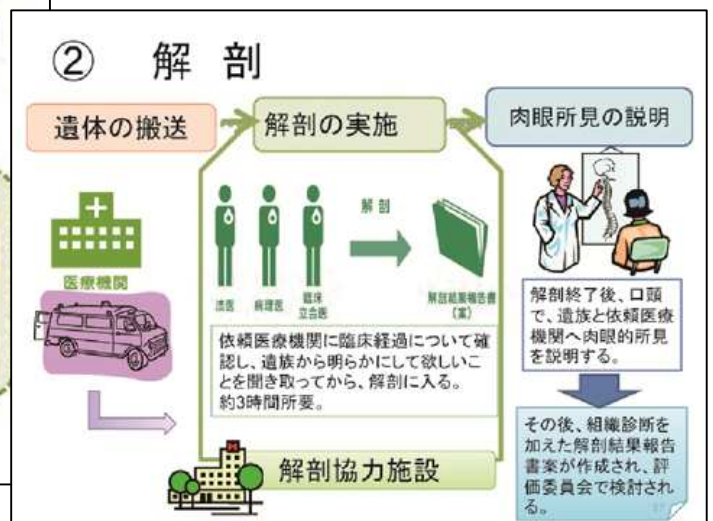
② 解 剖

遺体の搬送

解剖の実施

肉眼所見の説明

医療機関

法医 病理医 臨床立会医

解剖

解剖結果報告書(案)

依頼医療機関に臨床経過について確認し、遺族から明らかにして欲しいことを聞き取ってから、解剖に入る。約3時間所要。

解剖終了後、口頭で、遺族と依頼医療機関へ肉眼的所見を説明する。

その後、組織診断を加えた解剖結果報告書案が作成され、評価委員会で検討される。

解剖協力施設